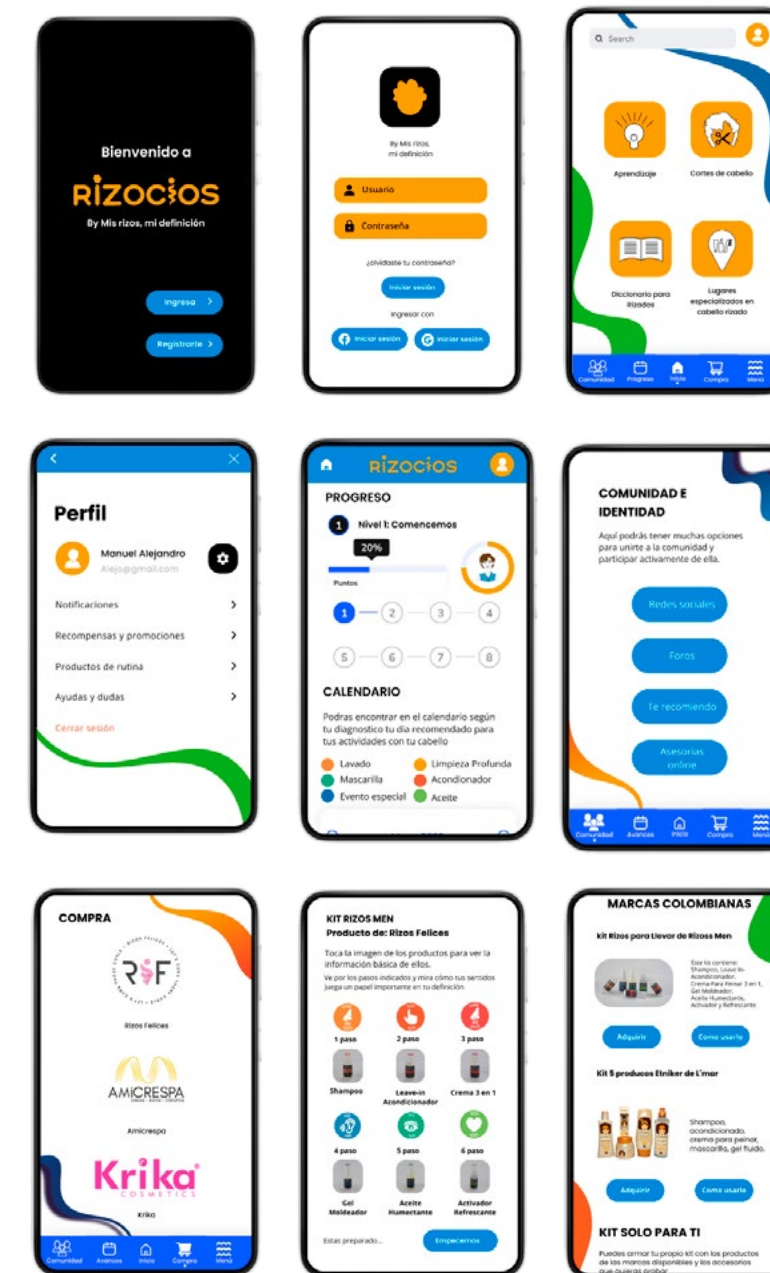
Bienvenido a
RIZOCIOS
By Mis rizos, mi definición
Ingresa >
Registrarte >

By Mis rizos, mi definición
Usuario
Contraseña
¿olvidaste tu contraseña?
Iniciar sesión
Ingresar con
Iniciar sesión
Iniciar sesión

Search
Aprendizaje
Cortes de cabello
Diccionario para Rizados
Lugares especializados en cabello rizado
Comunidad
Progreso
Inicio
Compra
Menú

Perfil
Manuel Alejandro
Alejo@gmail.com
Notificaciones >
Recompensas y promociones >
Productos de rutina >
Ayudas y dudas >
Cerrar sesión

RIZOCIOS
PROGRESO
1 Nivel 1: Comencemos
20%
Puntos
1 2 3 4
5 6 7 8
CALENDARIO
Podras encontrar en el calendario según tu diagnostico tu dia recomendado para tus actividades con tu cabello
Lavado
Limpieza Profunda
Mascarilla
Acondionador
Evento especial
Aceite

COMUNIDAD E IDENTIDAD
Aquí podrás tener muchas opciones para unirte a la comunidad y participar activamente de ella.
Redes sociales
Foros
Te recomiendo
Asesorías online
Comunidad
Avances
Inicio
Compra
Menú

COMPRA
RIZOS FELICES
Rizos Felices
AMICRESPA
Amicrespa
Krika COSMETICS
Kriko
Comunidad
Avances
Inicio
Compra
Menú

KIT RIZOS MEN
Producto de: Rizos Felices
Toca la imagen de los productos para ver la información básica de ellos.
Ve por los pasos indicados y mira cómo tus sentidos juega un papel importante en tu definición
1 paso
2 paso
3 paso
Shampoo
Leave-in Acondicionador
Crema 3 en 1
4 paso
5 paso
6 paso
Gel Moldeador
Aceite Humectante
Activador Refrescante
Estas preparado...
Empecemos

MARCAS COLOMBIANAS
kit Rizos para Llevar de Rizoss Men
Este kit contiene: Shampoo, Leave-in Acondicionador, Crema Para Peinar 3 en 1, Gel Moldeador, Aceite Humectante, Activador y Refrescante
Adquirir
Como usarlo
Kit 5 producos Elniker de L'mar
Shampoo, acondicionado, crema para peinar, mascarilla, gel fluido.
Adquirir
Como usarlo
KIT SOLO PARA TI
Puedes armar tu propio kit con los productos de las marcas disponibles y los accesorios que quieras probar